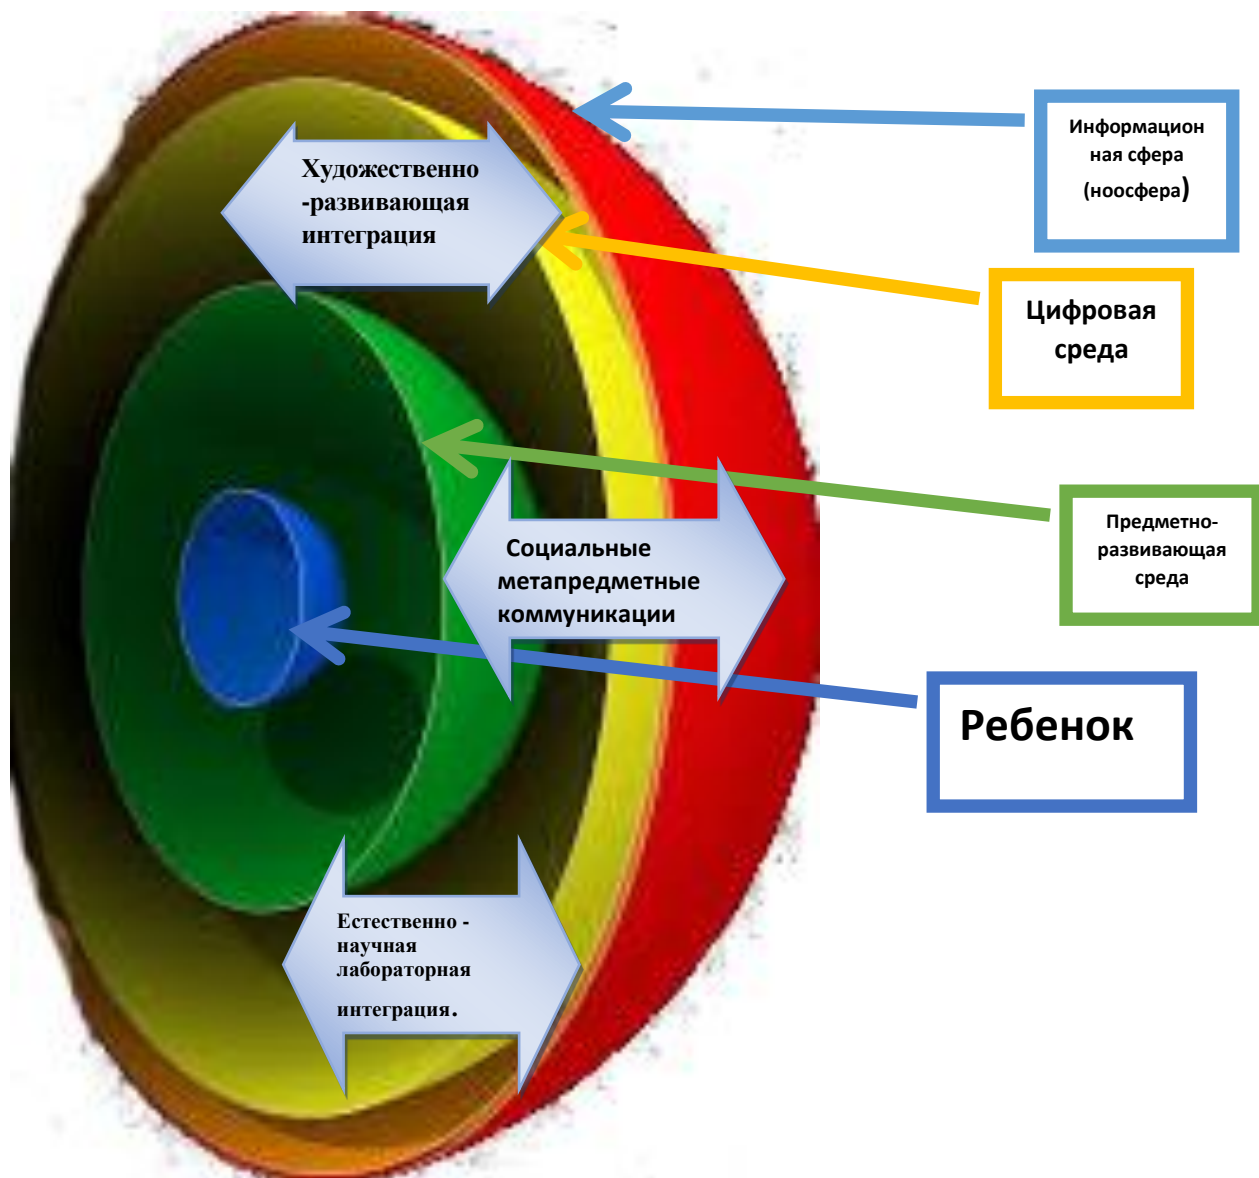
Информационная сфера (ноосфера)

Художественно -развивающая интеграция

Цифровая среда

Предметно-развивающая среда

Социальные метапредметные коммуникации

Ребенок

Естественно - научная лабораторная интеграция.